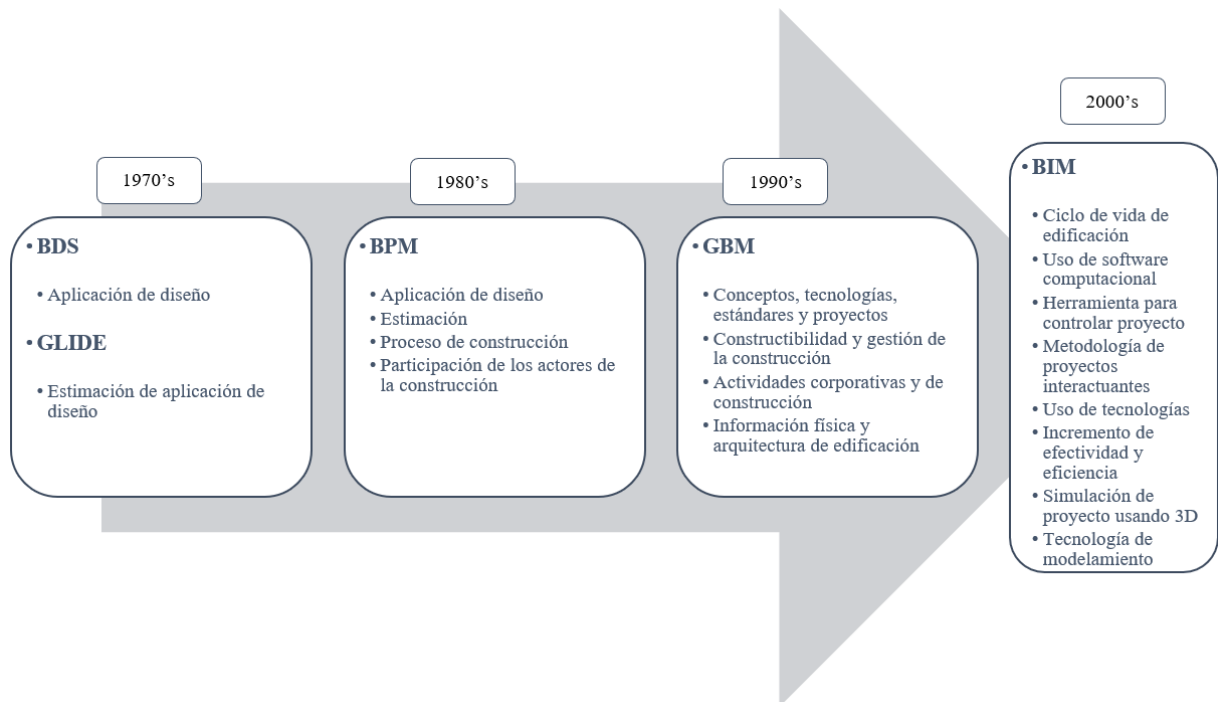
1970’s

• BDS

• Aplicación de diseño

• GLIDE

• Estimación de aplicación de diseño

1980’s

• BPM

• Aplicación de diseño
• Estimación
• Proceso de construcción
• Participación de los actores de la construcción

1990’s

• GBM

• Conceptos, tecnologías, estándares y proyectos
• Constructibilidad y gestión de la construcción
• Actividades corporativas y de construcción
• Información física y arquitectura de edificación

2000’s

• BIM

• Ciclo de vida de edificación
• Uso de software computacional
• Herramienta para controlar proyecto
• Metodología de proyectos interactuantes
• Uso de tecnologías
• Incremento de efectividad y eficiencia
• Simulación de proyecto usando 3D
• Tecnología de modelamiento